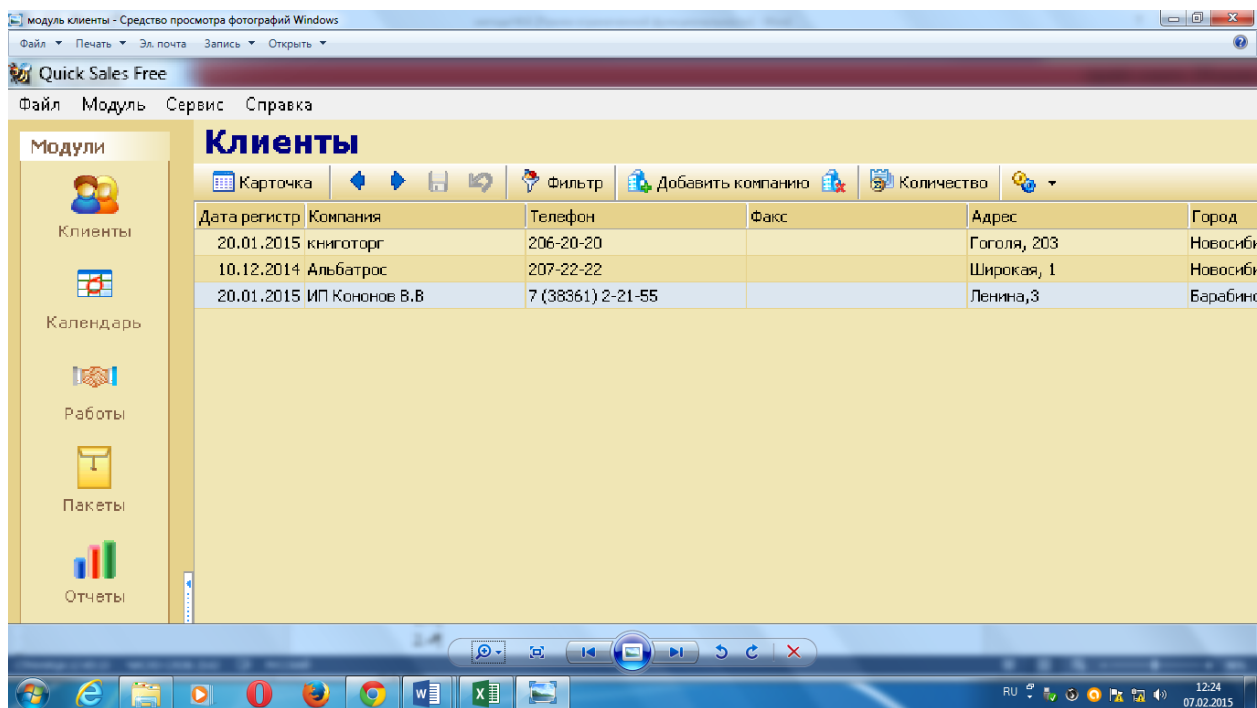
модуль клиенты - Средство просмотра фотографий Windows

Файл ▾ Печать ▾ Эл. почта Запись ▾ Открыть ▾

Quick Sales Free

Файл Модуль Сервис Справка

Модули

Клиенты

Календарь

Работы

Пакеты

Отчеты

Клиенты

Карточка Фильтр Добавить компанию Количество

| Дата регистр | Компания | Телефон | Факс | Адрес | Город |
|---|---|---|---|---|---|
| 20.01.2015 | книготорг | 206-20-20 | | Гоголя, 203 | Новосиби |
| 10.12.2014 | Альбатрос | 207-22-22 | | Широкая, 1 | Новосиби |
| 20.01.2015 | ИП Кононов В.В | 7 (38361) 2-21-55 | | Ленина,3 | Барабино |

RU

12:24
07.02.2015